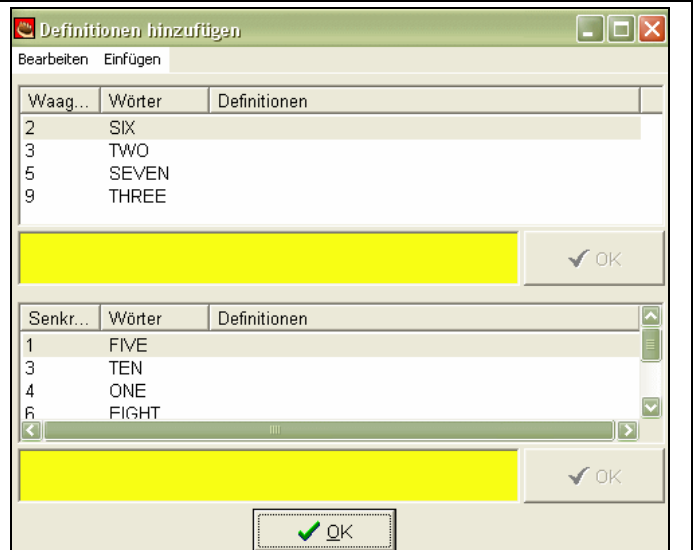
Definitionen hinzufügen

Bearbeiten Einfügen

| Waag... | Wörter | Definitionen |
|---|---|---|
| 2 | SIX | |
| 3 | TWO | |
| 5 | SEVEN | |
| 9 | THREE | |

OK

| Senkr... | Wörter | Definitionen |
|---|---|---|
| 1 | FIVE | |
| 3 | TEN | |
| 4 | ONE | |
| 6 | EIGHT | |

OK

OK